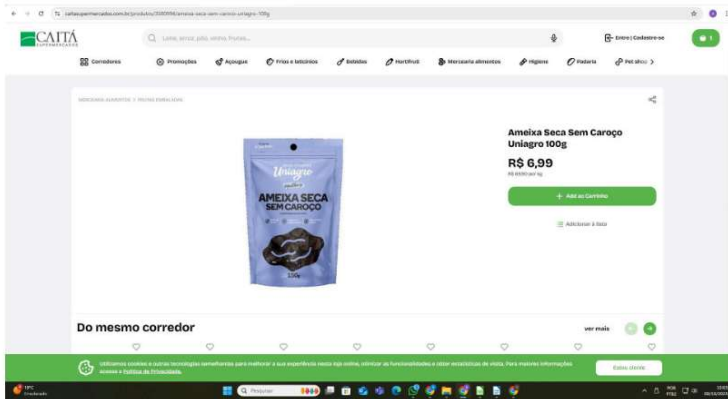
caitasupermercados.com.br/produto/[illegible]/ameixa-seca-sem-caroco-uniagro-100g

CAITÁ SUPERMERCADOS

Leite, arroz, pão, ovos, frutas...

Entrar | Cadastre-se

1

Corredores Promoções Açougue Frios e laticínios Bebidas Hortifruti Mercearia alimentos Higiene Padaria Pet shop

MERCEARIA ALIMENTOS > FRUTAS DESIDRATADAS

Uniagro

AMEIXA SECA SEM CAROÇO

100g

Ameixa Seca Sem Caroço Uniagro 100g

R$ 6,99

R$ 69,90 por kg

+ Add ao Carrinho

Adicionar à lista

Do mesmo corredor

ver mais

Utilizamos cookies e outras tecnologias semelhantes para melhorar a sua experiência nesta loja online, otimizar as funcionalidades e obter estatísticas de visita. Para maiores informações acesse a Política de Privacidade.

Estou ciente

19°C Ensolarado

Pesquisar

POR PTB2

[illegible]